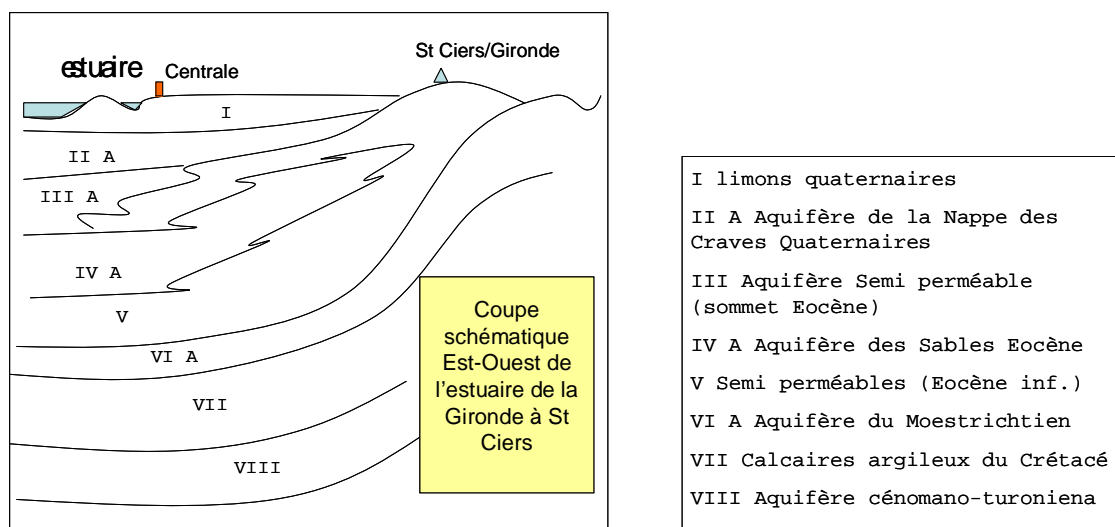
estuaire Centrale

St Ciers/Gironde

I

II A

III A

IV A

V

VI A

VII

VIII

Coupe schématique Est-Ouest de l'estuaire de la Gironde à St Ciers

I limons quaternaires

II A Aquifère de la Nappe des Craves Quaternaires

III Aquifère Semi perméable (sommet Eocène)

IV A Aquifère des Sables Eocène

V Semi perméables (Eocène inf.)

VI A Aquifère du Moestrichtien

VII Calcaires argileux du Crétacé

VIII Aquifère cénomano-turoniena